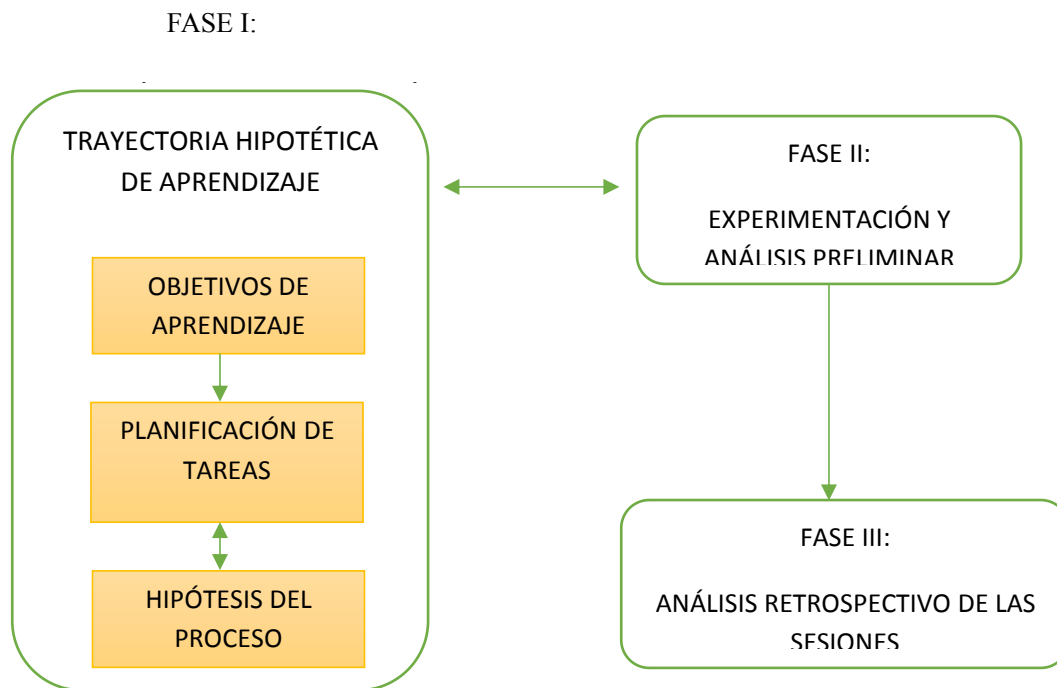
FASE I:

TRAYECTORIA HIPOTÉTICA DE APRENDIZAJE

OBJETIVOS DE APRENDIZAJE

PLANIFICACIÓN DE TAREAS

HIPÓTESIS DEL PROCESO

FASE II:

EXPERIMENTACIÓN Y ANÁLISIS PRELIMINAR

FASE III:

ANÁLISIS RETROSPECTIVO DE LAS SESIONES